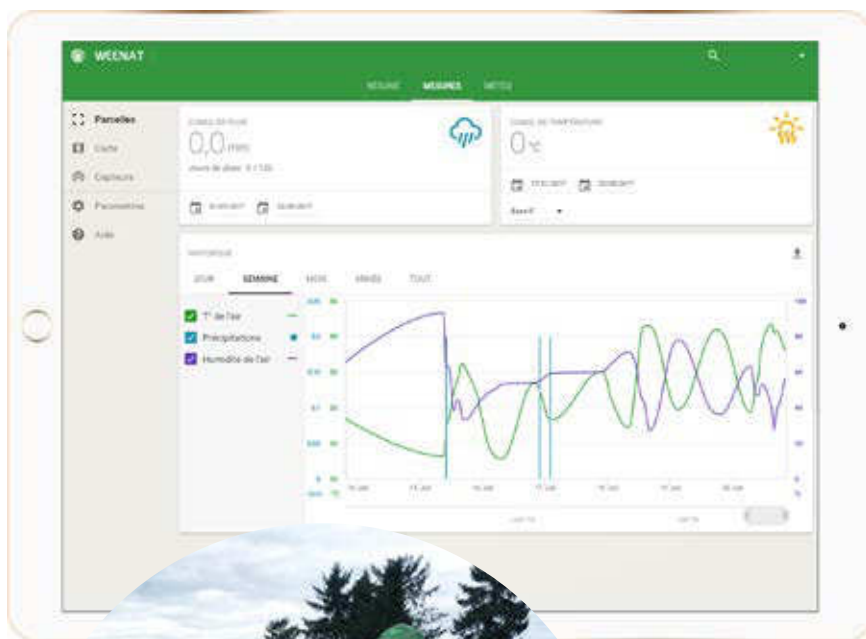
WEENAT

RÉSUMÉ MESURES MÉTÉO

Parcelles
Carte
Capteurs
Paramètres
Aide

CUMUL DE PLUIE
0,0 mm
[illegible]

CUMUL DE TEMPÉRATURE
0 °C
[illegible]

HISTORIQUE

JOUR SEMAINE MOIS ANNÉE TOUT

T° de l'air
Précipitations
Humidité de l'air